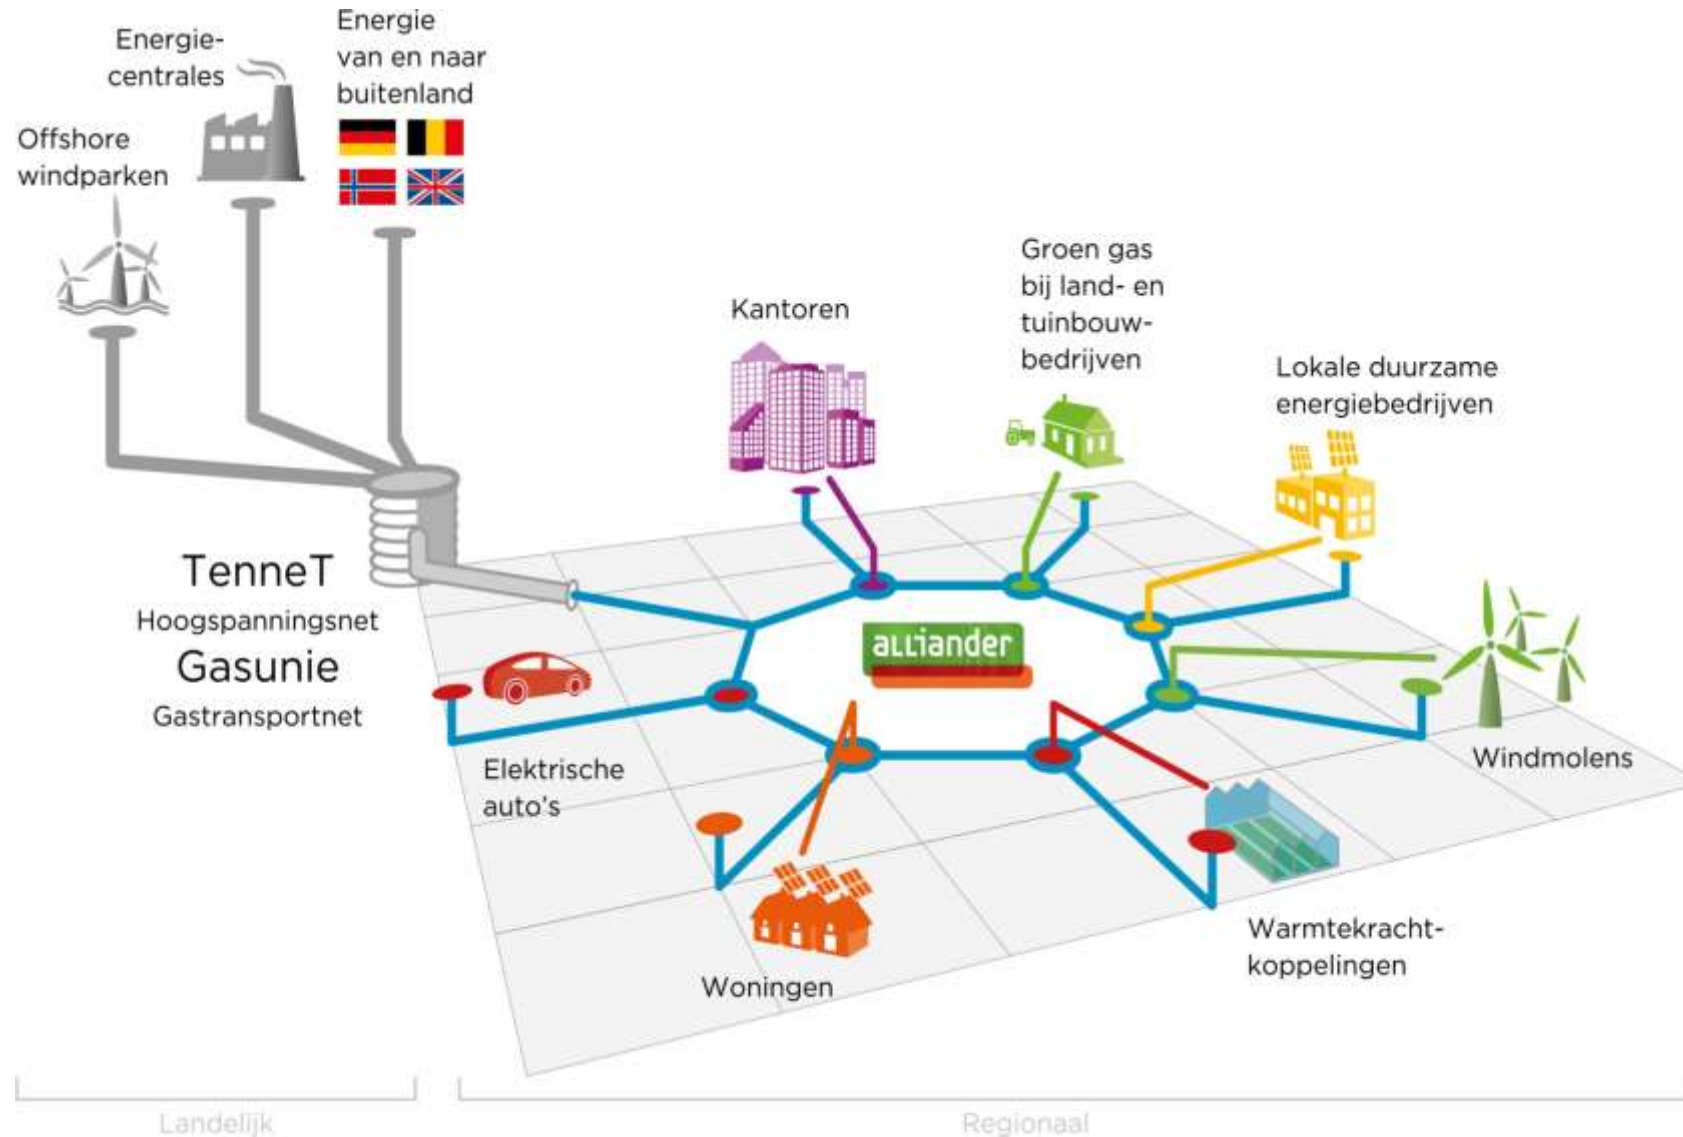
Offshore windparken

Energie-centrales

Energie van en naar buitenland

Kantoren

Groen gas bij land- en tuinbouw-bedrijven

Lokale duurzame energiebedrijven

TenneT
Hoogspanningsnet
Gasunie
Gastransportnet

alliander

Elektrische auto's

Windmolens

Woningen

Warmtekracht-koppelingen

Landelijk

Regionaal